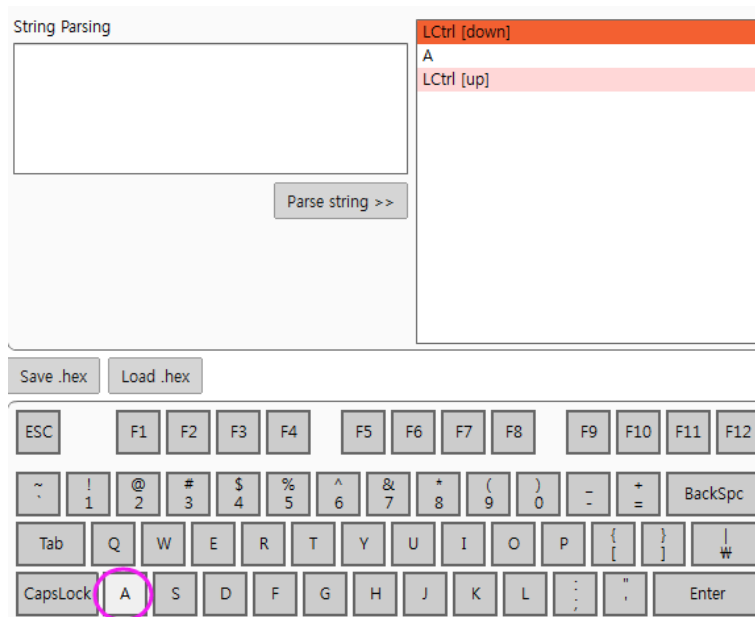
String Parsing

Parse string >>

LCtrl [down]
A
LCtrl [up]

Save .hex
Load .hex

ESC F1 F2 F3 F4 F5 F6 F7 F8 F9 F10 F11 F12

~ ` ! 1 @ 2 # 3 $ 4 % 5 ^ 6 & 7 * 8 ( 9 ) 0 _ - + = BackSpc

Tab Q W E R T Y U I O P { [ } ] | ₩

CapsLock A S D F G H J K L : ; " ' Enter